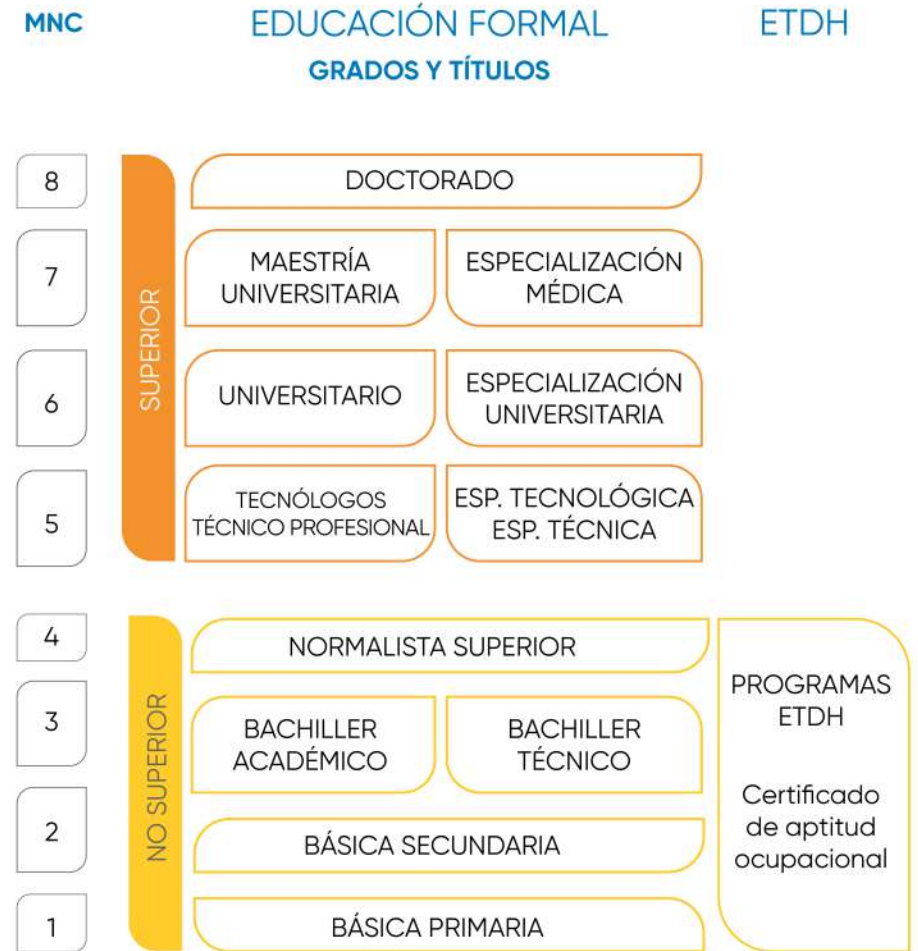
MNC

EDUCACIÓN FORMAL

GRADOS Y TÍTULOS

ETDH

8

7

6

5

SUPERIOR

DOCTORADO

MAESTRÍA UNIVERSITARIA

ESPECIALIZACIÓN MÉDICA

UNIVERSITARIO

ESPECIALIZACIÓN UNIVERSITARIA

TECNÓLOGOS TÉCNICO PROFESIONAL

ESP. TECNOLÓGICA ESP. TÉCNICA

4

3

2

1

NO SUPERIOR

NORMALISTA SUPERIOR

BACHILLER ACADÉMICO

BACHILLER TÉCNICO

BÁSICA SECUNDARIA

BÁSICA PRIMARIA

PROGRAMAS ETDH

Certificado de aptitud ocupacional